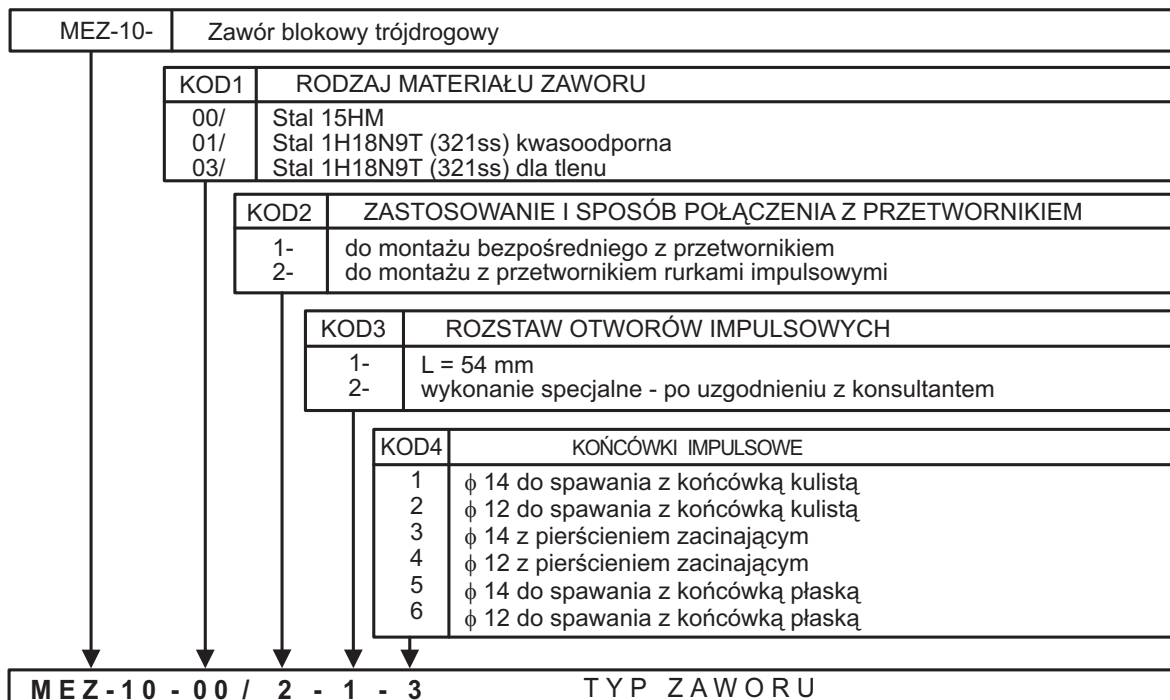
| MEZ-10- | Zawór blokowy trójdrogowy |
|---|---|

| KOD1 | RODZAJ MATERIAŁU ZAWORU |
|---|---|
| 00/<br>01/<br>03/ | Stal 15HM<br>Stal 1H18N9T (321ss) kwasoodporna<br>Stal 1H18N9T (321ss) dla tlenu |

| KOD2 | ZASTOSOWANIE I SPOSÓB POŁĄCZENIA Z PRZETWORNIKIEM |
|---|---|
| 1-<br>2- | do montażu bezpośredniego z przetwornikiem<br>do montażu z przetwornikiem rurkami impulsowymi |

| KOD3 | ROZSTAW OTWORÓW IMPULSOWYCH |
|---|---|
| 1-<br>2- | L = 54 mm<br>wykonanie specjalne - po uzgodnieniu z konsultantem |

| KOD4 | KOŃCÓWKI IMPULSOWE |
|---|---|
| 1<br>2<br>3<br>4<br>5<br>6 | $\phi$ 14 do spawania z końcówką kulistą<br>$\phi$ 12 do spawania z końcówką kulistą<br>$\phi$ 14 z pierścieniem zacinającym<br>$\phi$ 12 z pierścieniem zacinającym<br>$\phi$ 14 do spawania z końcówką płaską<br>$\phi$ 12 do spawania z końcówką płaską |

MEZ-10-00/ 2 - 1 - 3 TYP ZAWORU